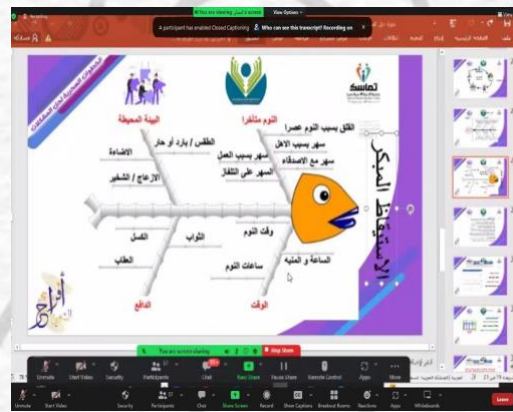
View Options
A participant has enabled Closed Captioning  Who can see this transcript? Recording on

الخطوات المنطقية لحل المشكلات
تماسك

البيئة المحيطة
النوم متأخرا
القلق بسبب النوم عصرا
سهر بسبب الاهل
سهر مع الاصدقاء
الطقس / بارد أو حار
سهر بسبب العمل
السهر على التلفاز
الاضاءة
الازعاج / الشخير

الاستيقاظ المبكر

الكسل
الثواب
وقت النوم
الساعة و المنبه
الغاب
ساعات النوم
الدافع
الوقت
أفراح

You are screen sharing
Stop Share
Unmute  Start Video  Security  Participants  Chat  New Share  Pause Share  Annotate  Remote Control  Apps  More
Unmute  Start Video  Security  Participants  Chat  Share Screen  Record  Show Captions  Breakout Rooms  Reactions  Apps  Whiteboards  Leave